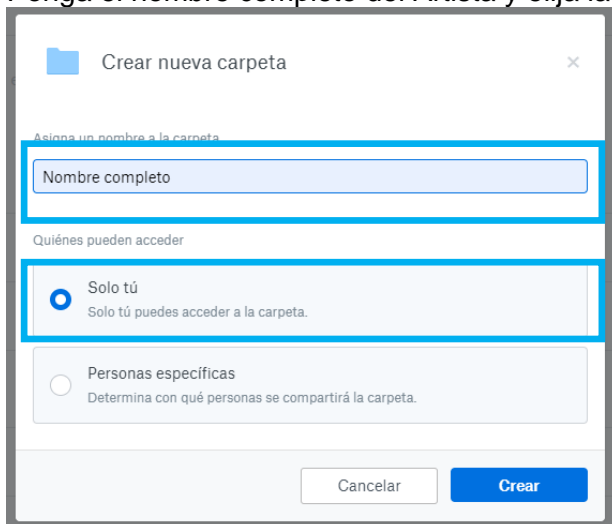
Ponga el nombre completo del Artista y elija la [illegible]

Crear nueva carpeta

×

Asigna un nombre a la carpeta

Nombre completo

Quiénes pueden acceder

Solo tú
Solo tú puedes acceder a la carpeta.

Personas específicas
Determina con qué personas se compartirá la carpeta.

Cancelar

Crear